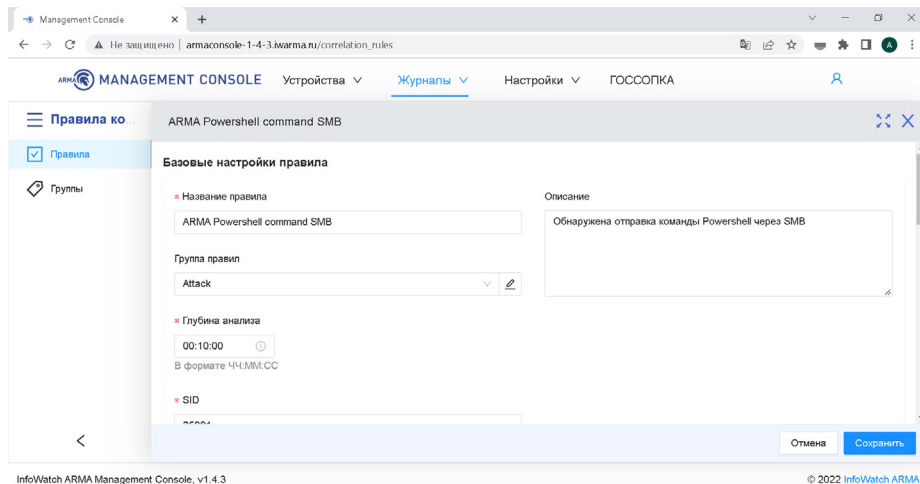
Management Console × +

← → C ▲ Не защищено | armaconsole-1-4-3.iwarma.ru/correlation_rules

ARMA MANAGEMENT CONSOLE Устройства ∨ Журналы ∨ Настройки ∨ ГОССОПКА

Правила ко...
Правила
Группы

ARMA Powershell command SMB

Базовые настройки правила

* Название правила
ARMA Powershell command SMB

Описание
Обнаружена отправка команды Powershell через SMB

Группа правил
Attack

* Глубина анализа
00:10:00
В формате ЧЧ:ММ:СС

* SID
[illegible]

Отмена Сохранить

InfoWatch ARMA Management Console, v1.4.3
© 2022 InfoWatch ARMA